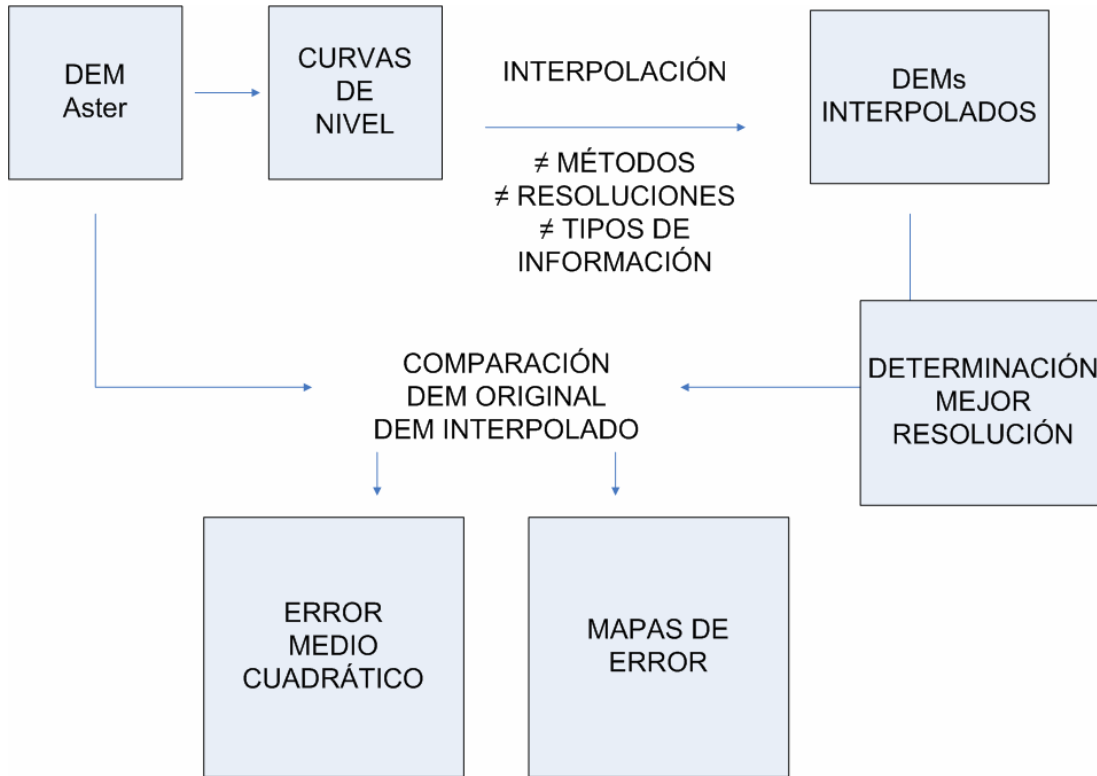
DEM
Aster

CURVAS
DE
NIVEL

INTERPOLACIÓN

$\neq$ MÉTODOS
$\neq$ RESOLUCIONES
$\neq$ TIPOS DE
INFORMACIÓN

DEMs
INTERPOLADOS

COMPARACIÓN
DEM ORIGINAL
DEM INTERPOLADO

DETERMINACIÓN
MEJOR
RESOLUCIÓN

ERROR
MEDIO
CUADRÁTICO

MAPAS DE
ERROR